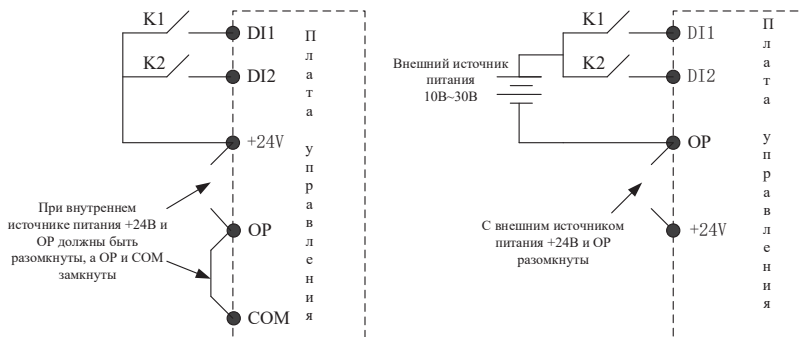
K1
DI1
K2
DI2
+24V
OP
COM
Плата управления

При внутреннем источнике питания +24В и ОР должны быть разомкнуты, а ОР и СОМ замкнуты

K1
DI1
K2
DI2
Внешний источник питания 10В~30В
OP
+24V
Плата управления

С внешним источником питания +24В и ОР разомкнуты